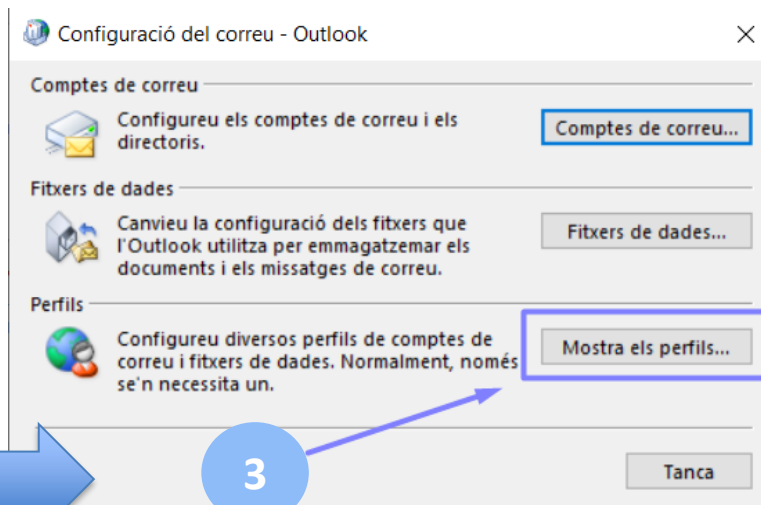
Configuració del correu - Outlook

×

Comptes de correu

Configureu els comptes de correu i els directoris.

Comptes de correu...

Fitxers de dades

Canvieu la configuració dels fitxers que l'Outlook utilitza per emmagatzemar els documents i els missatges de correu.

Fitxers de dades...

Perfils

Configureu diversos perfils de comptes de correu i fitxers de dades. Normalment, només se'n necessita un.

Mostra els perfils...

3

Tanca